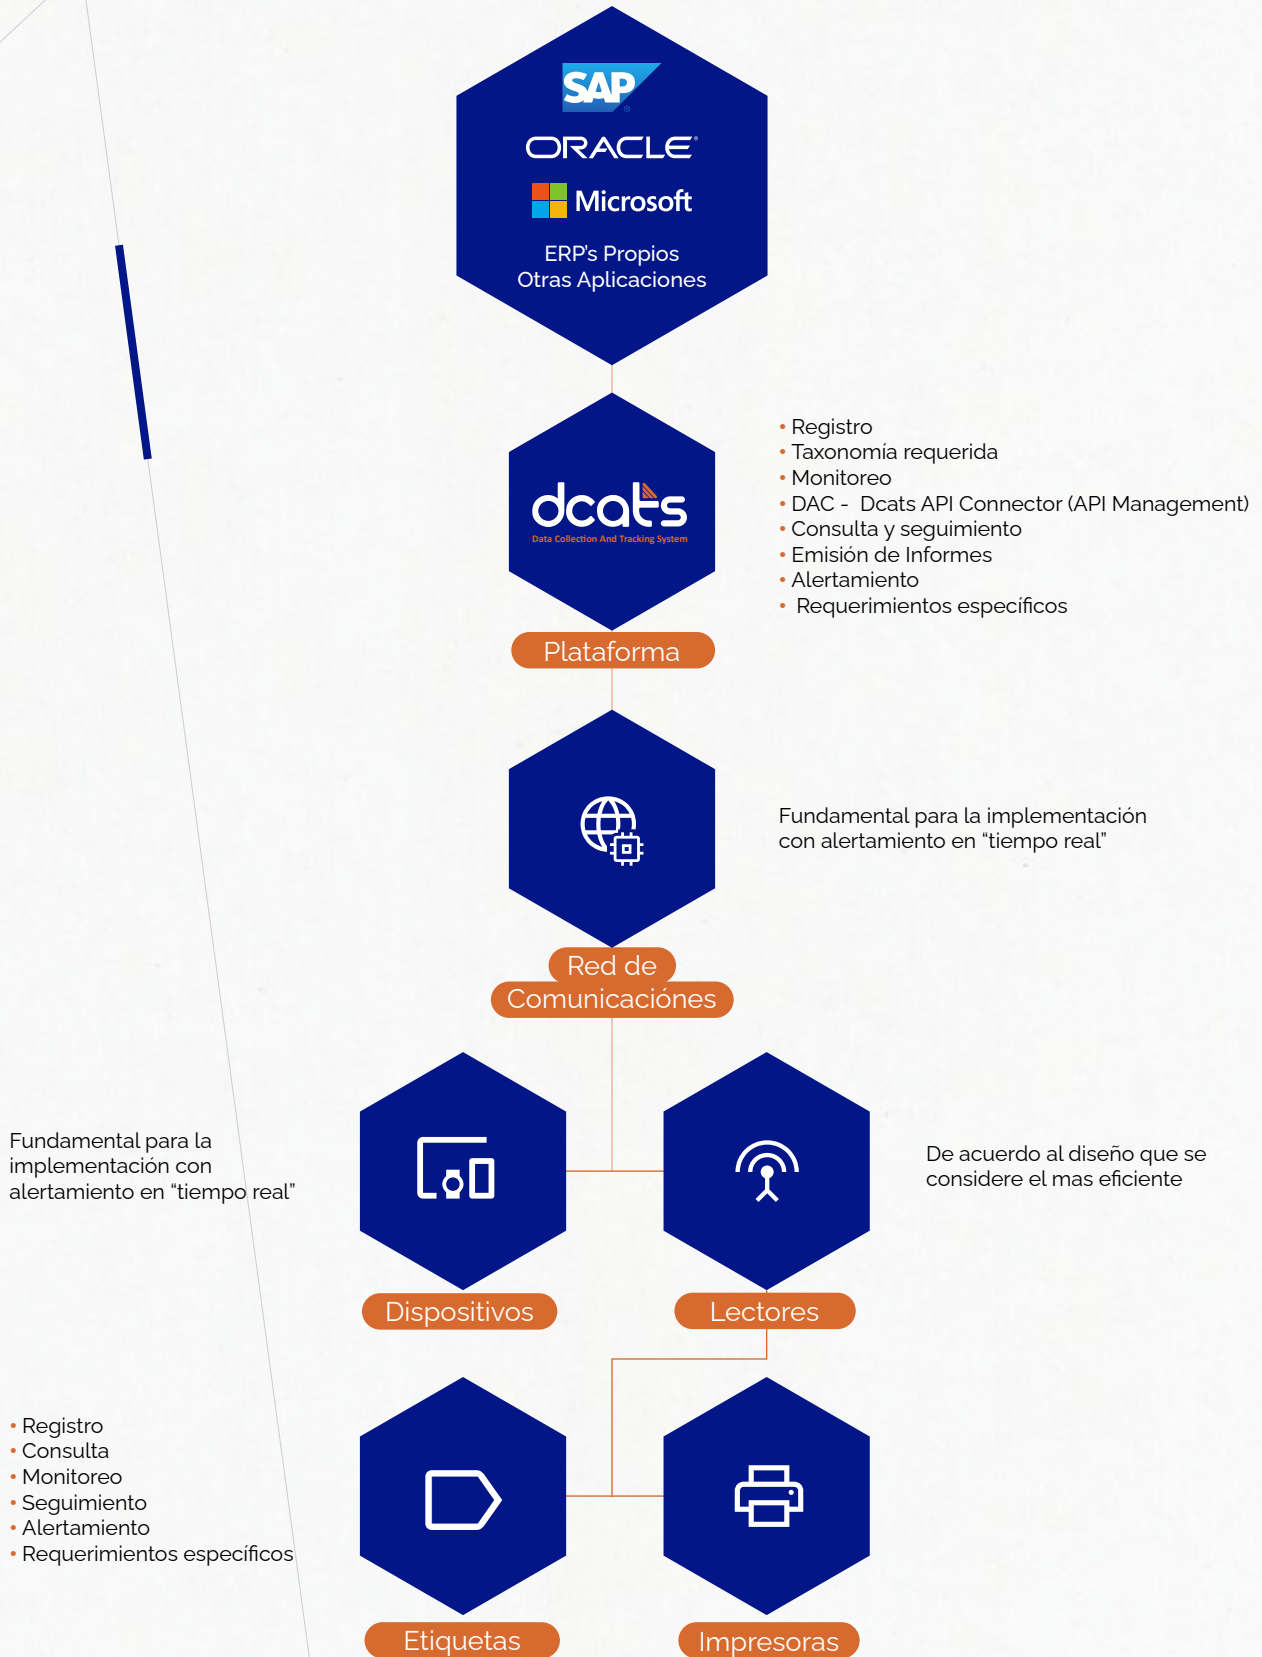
SAP
ORACLE
Microsoft
ERP's Propios
Otras Aplicaciones

dcats
Data Collection And Tracking System

Plataforma

• Registro
• Taxonomía requerida
• Monitoreo
• DAC - Dcats API Connector (API Management)
• Consulta y seguimiento
• Emisión de Informes
• Alertamiento
• Requerimientos específicos

Fundamental para la implementación con alertamiento en "tiempo real"

Red de Comunicaciónes

Fundamental para la implementación con alertamiento en "tiempo real"

De acuerdo al diseño que se considere el mas eficiente

Dispositivos

Lectores

• Registro
• Consulta
• Monitoreo
• Seguimiento
• Alertamiento
• Requerimientos específicos

Etiquetas

Impresoras